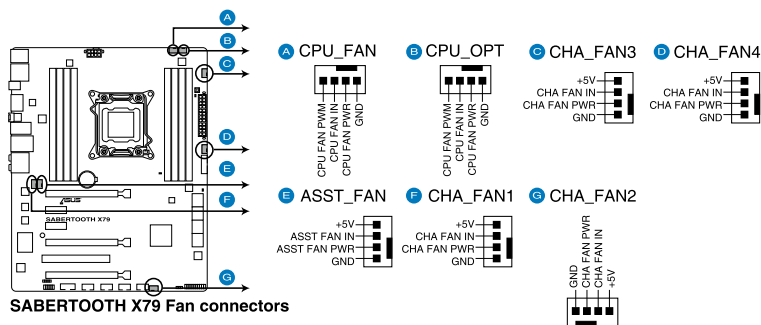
A
B
C
D
E
F
G

SABERTOOTH X79

SABERTOOTH X79 Fan connectors

A CPU_FAN
CPU FAN PWM
CPU FAN IN
CPU FAN PWR
GND

B CPU_OPT
CPU FAN PWM
CPU FAN IN
CPU FAN PWR
GND

C CHA_FAN3
+5V
CHA FAN IN
CHA FAN PWR
GND

D CHA_FAN4
+5V
CHA FAN IN
CHA FAN PWR
GND

E ASST_FAN
+5V
ASST FAN IN
ASST FAN PWR
GND

F CHA_FAN1
+5V
CHA FAN IN
CHA FAN PWR
GND

G CHA_FAN2
GND
CHA FAN PWR
CHA FAN IN
+5V